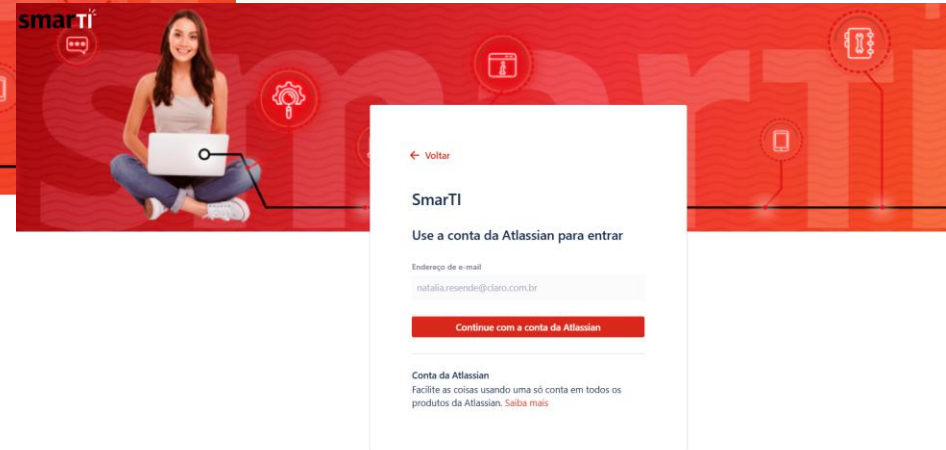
smarTI

← Voltar

SmarTI

Use a conta da Atlassian para entrar

Endereço de e-mail

natalia.resende@claro.com.br

Continue com a conta da Atlassian

Conta da Atlassian
Facilite as coisas usando uma só conta em todos os produtos da Atlassian. Saiba mais